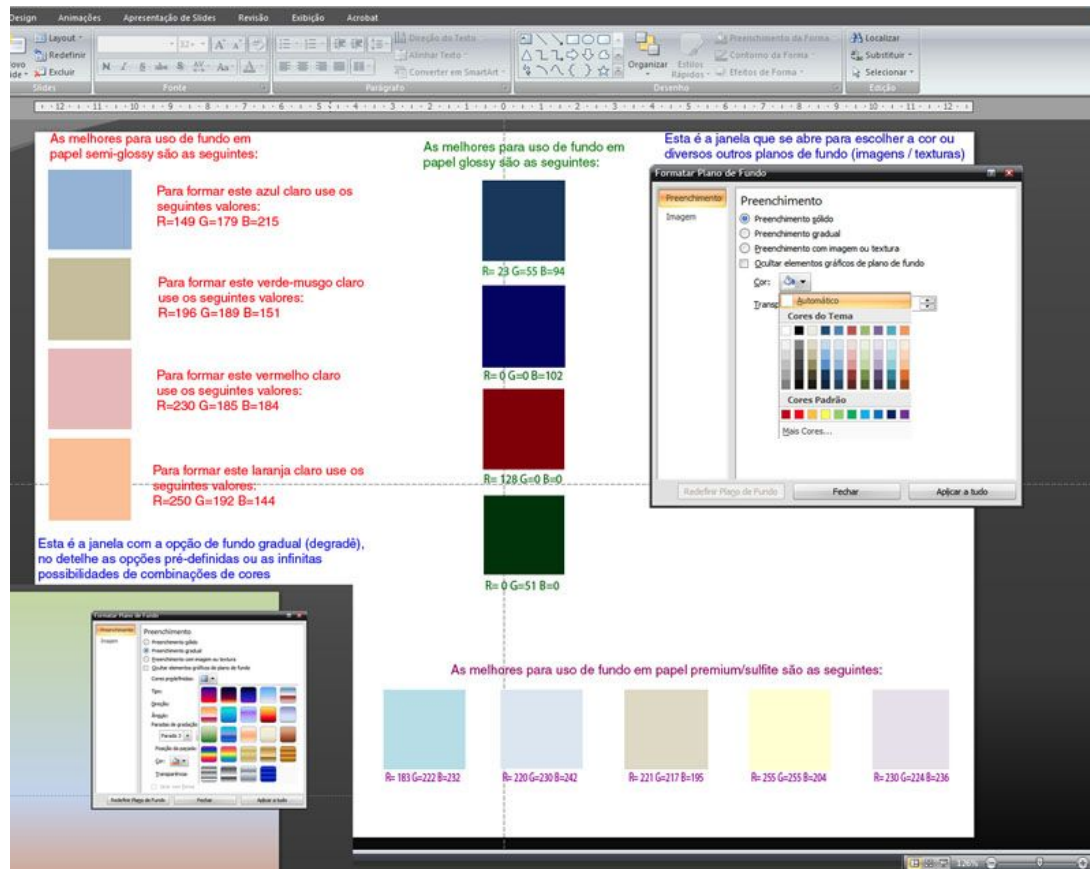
Design Animações Apresentação de Slides Revisão Exibição Acrobat

Layout · Redefinir · Excluir · Slides · Fonte · Parágrafo · Direção do Texto · Alinhar Texto · Converter em SmartArt · Desenho · Organizar · Estilos Rápidos · Preenchimento da Forma · Contorno da Forma · Efeitos de Forma · Localizar · Substituir · Selecionar · Edição

As melhores para uso de fundo em papel semi-glossy são as seguintes:

Para formar este azul claro use os seguintes valores:
R=149 G=179 B=215

Para formar este verde-musgo claro use os seguintes valores:
R=196 G=189 B=151

Para formar este vermelho claro use os seguintes valores:
R=230 G=185 B=184

Para formar este laranja claro use os seguintes valores:
R=250 G=192 B=144

As melhores para uso de fundo em papel glossy são as seguintes:

R= 23 G=55 B=94

R= 0 G=0 B=102

R= 128 G=0 B=0

R= 0 G=51 B=0

Esta é a janela que se abre para escolher a cor ou diversos outros planos de fundo (imagens / texturas)

Formatar Plano de Fundo
Preenchimento
Imagem
Preenchimento
Preenchimento sólido
Preenchimento gradual
Preenchimento com imagem ou textura
Ocultar elementos gráficos de plano de fundo
Cor:
Automático
Transp
Cores do Tema
Cores Padrão
Mais Cores...
Redefinir Plano de Fundo
Fechar
Aplicar a tudo

Esta é a janela com a opção de fundo gradual (degradê), no detelhe as opções pré-definidas ou as infinitas possibilidades de combinações de cores

Formatar Plano de Fundo
Preenchimento
Imagem
Preenchimento
Preenchimento sólido
Preenchimento gradual
Preenchimento com imagem ou textura
Ocultar elementos gráficos de plano de fundo
Cores pré-definidas:
Tipo:
Direção:
Ângulo:
Paradas de gradação:
Parada 1
Posição da parada:
Cor:
Transparência:
Redefinir Plano de Fundo
Fechar
Aplicar a tudo

As melhores para uso de fundo em papel premium/sulfite são as seguintes:

R= 183 G=222 B=232

R= 220 G=230 B=242

R= 221 G=217 B=195

R= 255 G=255 B=204

R= 230 G=224 B=236

126%